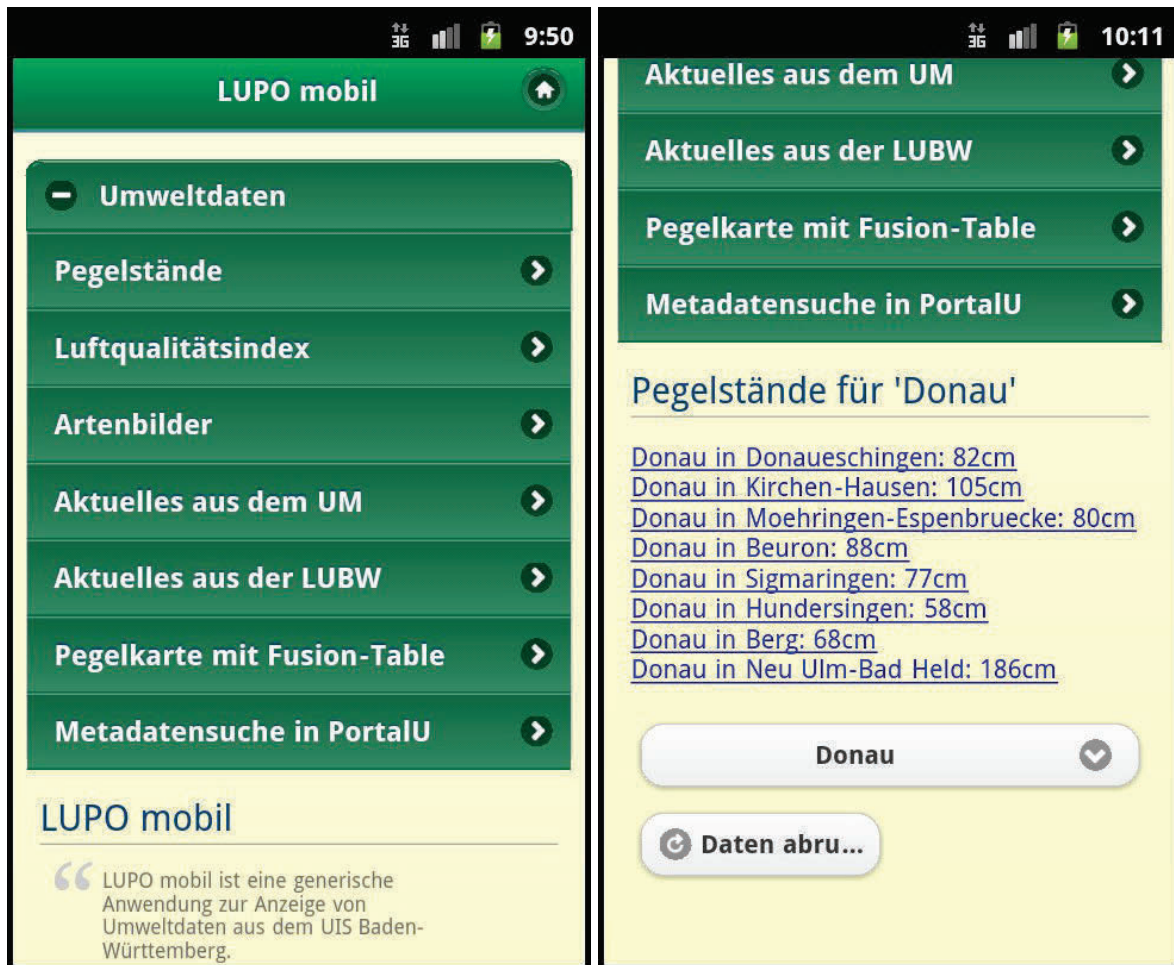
3G 9:50

LUPO mobil

Umweltdaten

Pegelstände

Luftqualitätsindex

Artenbilder

Aktuelles aus dem UM

Aktuelles aus der LUBW

Pegelkarte mit Fusion-Table

Metadatensuche in PortalU

LUPO mobil

LUPO mobil ist eine generische Anwendung zur Anzeige von Umweltdaten aus dem UIS Baden-Württemberg.

3G 10:11

Aktuelles aus dem UM

Aktuelles aus der LUBW

Pegelkarte mit Fusion-Table

Metadatensuche in PortalU

Pegelstände für 'Donau'

Donau in Donaueschingen: 82cm
Donau in Kirchen-Hausen: 105cm
Donau in Moehringen-Espenbruecke: 80cm
Donau in Beuron: 88cm
Donau in Sigmaringen: 77cm
Donau in Hundersingen: 58cm
Donau in Berg: 68cm
Donau in Neu Ulm-Bad Held: 186cm

Donau

Daten abru...